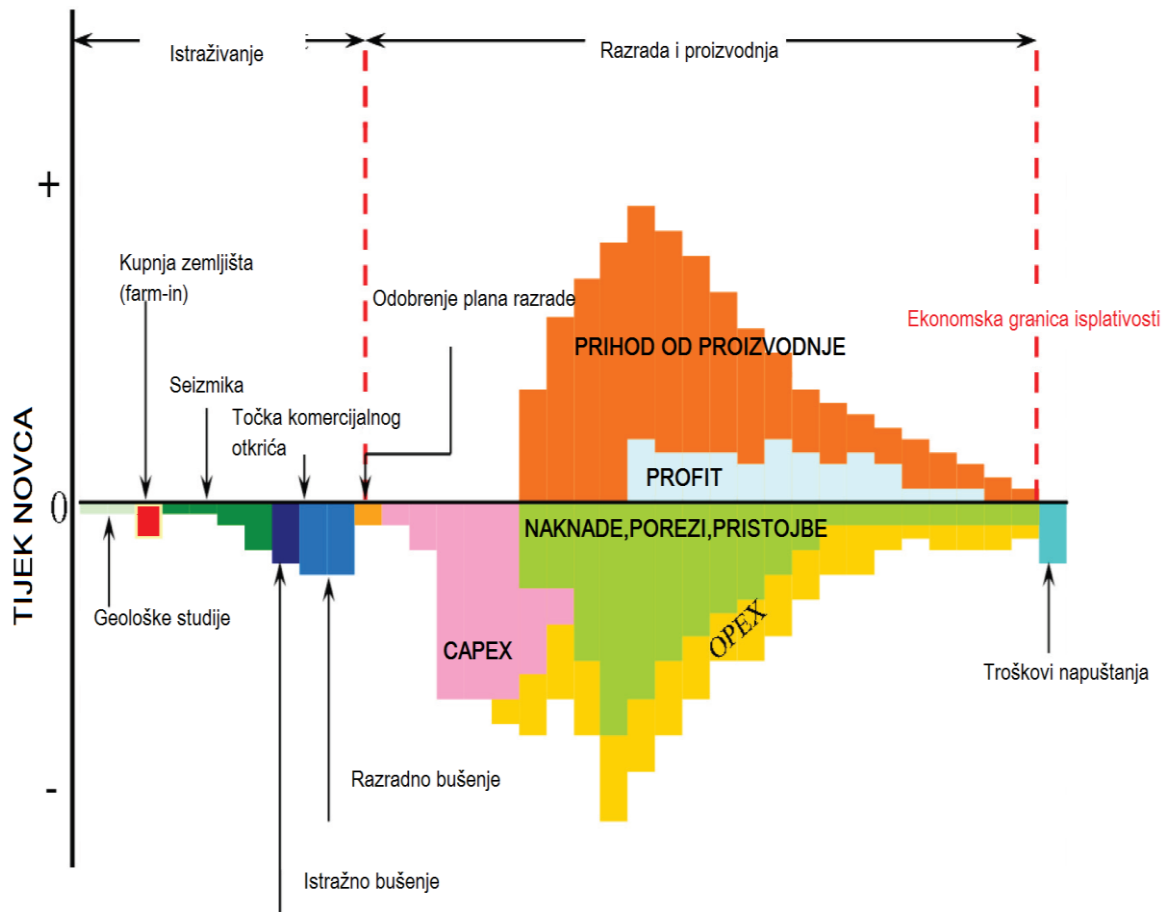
Istraživanje

Razrada i proizvodnja

+

TIJEK NOVCA

0

-

Kupnja zemljišta (farm-in)

Seizmika

Točka komercijalnog otkrića

Odobrenje plana razrade

PRIHOD OD PROIZVODNJE

Ekonomska granica isplativosti

PROFIT

NAKNADE,POREZI,PRISTOJBE

OPEX

CAPEX

Geološke studije

Razradno bušenje

Istražno bušenje

Troškovi napuštanja